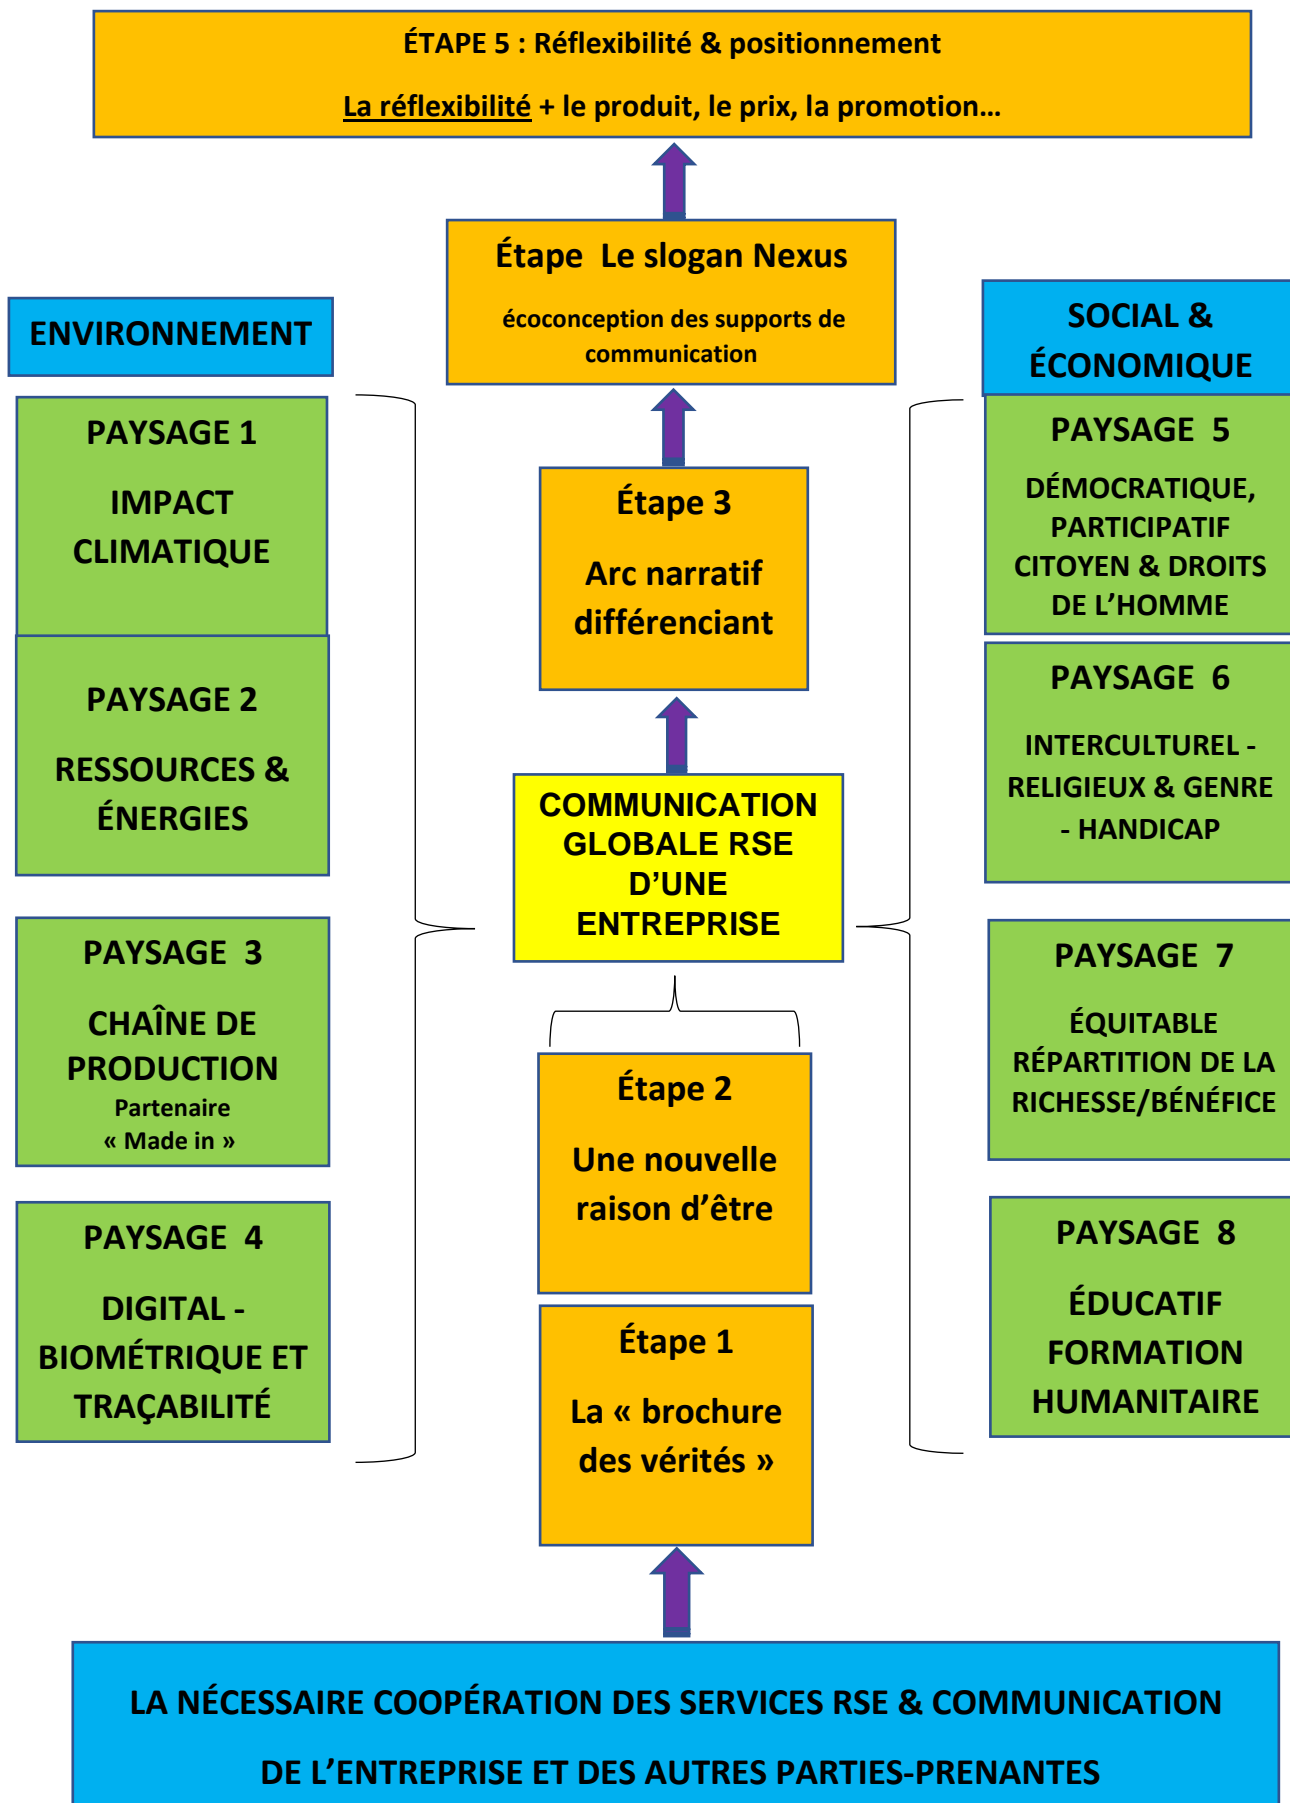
ÉTAPE 5 : Réflexibilité & positionnement

La réflexibilité + le produit, le prix, la promotion…

Étape Le slogan Nexus

écoconception des supports de communication

ENVIRONNEMENT

SOCIAL & ÉCONOMIQUE

PAYSAGE 1

IMPACT CLIMATIQUE

PAYSAGE 2

RESSOURCES & ÉNERGIES

PAYSAGE 3

CHAÎNE DE PRODUCTION

Partenaire « Made in »

PAYSAGE 4

DIGITAL - BIOMÉTRIQUE ET TRAÇABILITÉ

Étape 3

Arc narratif différenciant

COMMUNICATION GLOBALE RSE D'UNE ENTREPRISE

Étape 2

Une nouvelle raison d'être

Étape 1

La « brochure des vérités »

PAYSAGE 5

DÉMOCRATIQUE, PARTICIPATIF CITOYEN & DROITS DE L'HOMME

PAYSAGE 6

INTERCULTUREL - RELIGIEUX & GENRE - HANDICAP

PAYSAGE 7

ÉQUITABLE RÉPARTITION DE LA RICHESSE/BÉNÉFICE

PAYSAGE 8

ÉDUCATIF FORMATION HUMANITAIRE

LA NÉCESSAIRE COOPÉRATION DES SERVICES RSE & COMMUNICATION

DE L'ENTREPRISE ET DES AUTRES PARTIES-PRENANTES